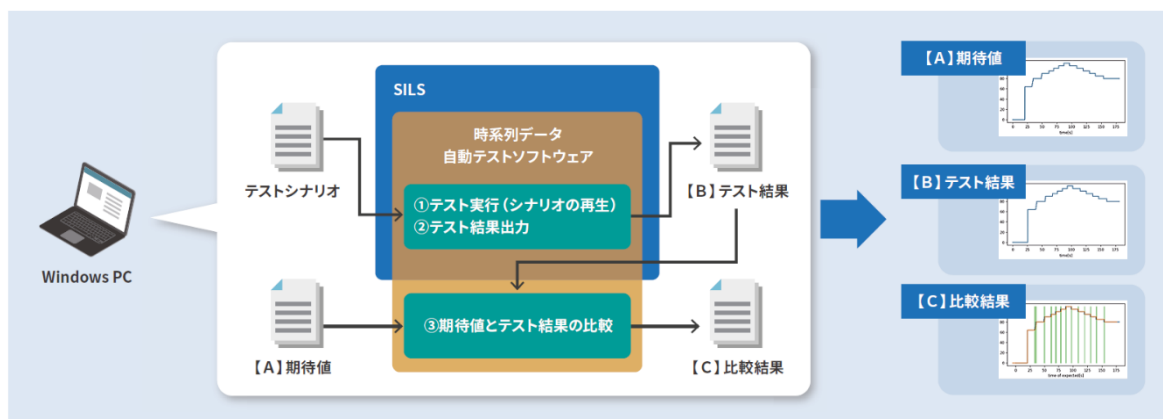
Windows PC

テストシナリオ

【A】期待値

SILS

時系列データ
自動テストソフトウェア

①テスト実行（シナリオの再生）
②テスト結果出力

③期待値とテスト結果の比較

【B】テスト結果

【C】比較結果

【A】期待値

【B】テスト結果

【C】比較結果